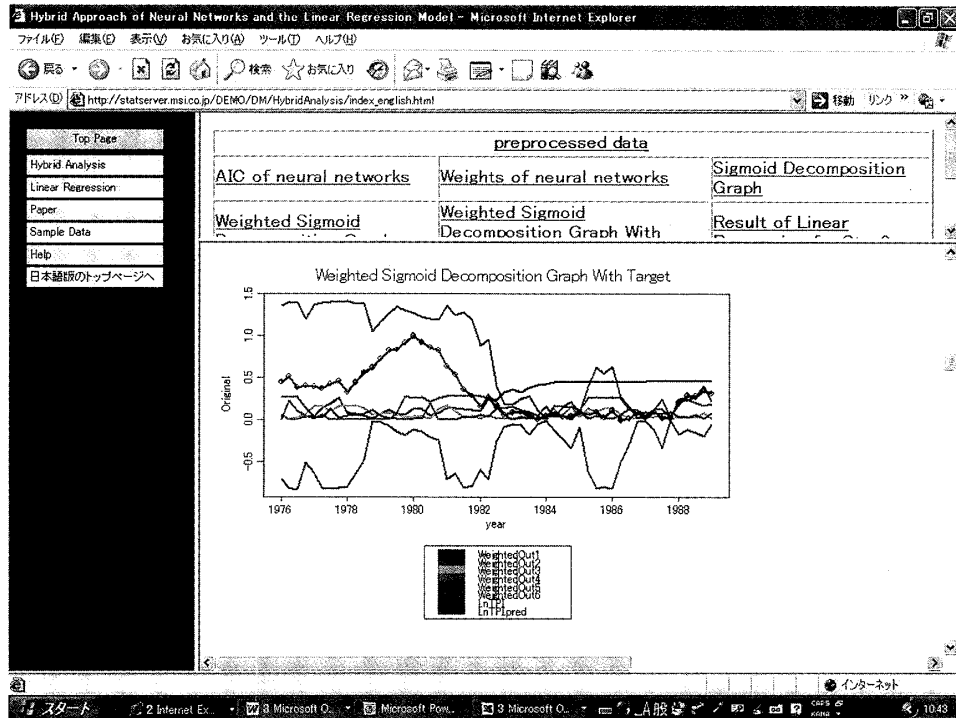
Hybrid Approach of Neural Networks and the Linear Regression Model - Microsoft Internet Explorer

ファイル(F) 編集(E) 表示(V) お気に入り(A) ツール(T) ヘルプ(H)

戻る 検索 お気に入り

アドレス(D) http://statserver.msi.co.jp/DEMO/DM/HybridAnalysis/index_english.html

移動 リンク »

Top Page
Hybrid Analysis
Linear Regression
Paper
Sample Data
Help
日本語版のトップページへ

| preprocessed data | | |
|---|---|---|
| AIC of neural networks | Weights of neural networks | Sigmoid Decomposition Graph |
| Weighted Sigmoid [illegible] | Weighted Sigmoid Decomposition Graph With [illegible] | Result of Linear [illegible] |

Weighted Sigmoid Decomposition Graph With Target

1.5
1.0
0.5
0.0
-0.5
Original

1976 1978 1980 1982 1984 1986 1988
year

WeightedOut1
WeightedOut2
WeightedOut3
WeightedOut4
WeightedOut5
WeightedOut6
LnTPI
LnTPIpred

インターネット

スタート 2 Internet Ex... 3 Microsoft O... Microsoft Pow... 3 Microsoft O... A般 10:43